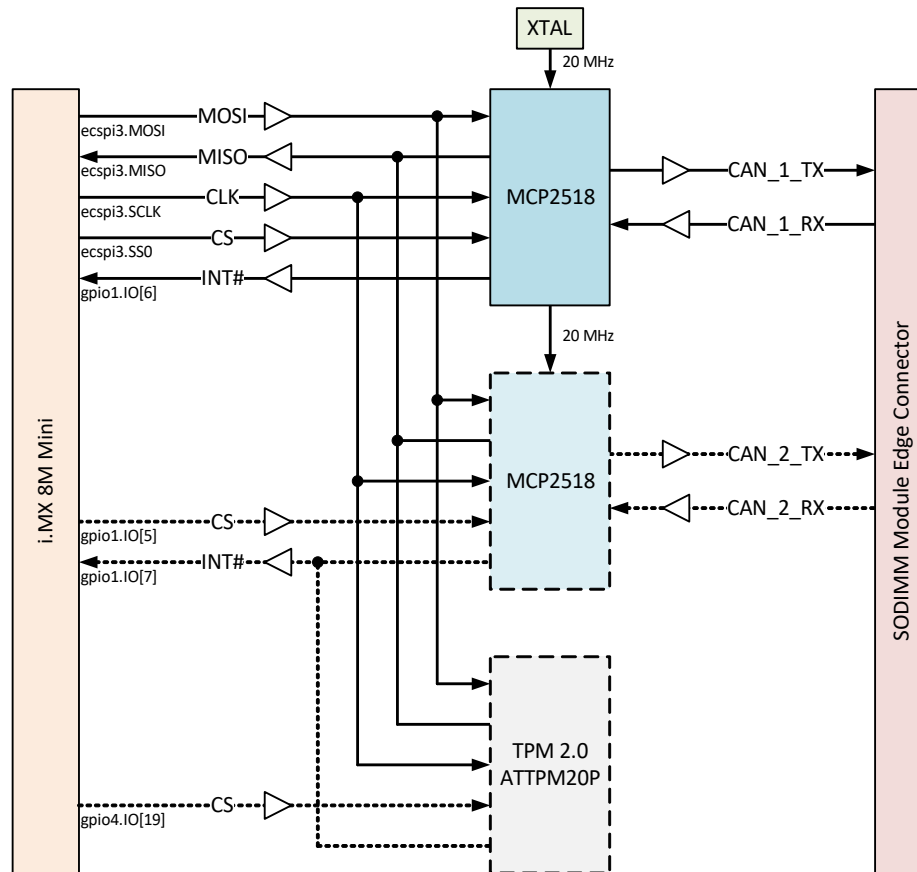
XTAL
20 MHz
i.MX 8M Mini
MOSI
ecspi3.MOSI
MISO
ecspi3.MISO
CLK
ecspi3.SCLK
CS
ecspi3.SS0
INT#
gpio1.IO[6]
MCP2518
CAN_1_TX
CAN_1_RX
20 MHz
MCP2518
CAN_2_TX
CAN_2_RX
CS
gpio1.IO[5]
INT#
gpio1.IO[7]
TPM 2.0
ATTPM20P
CS
gpio4.IO[19]
SODIMM Module Edge Connector